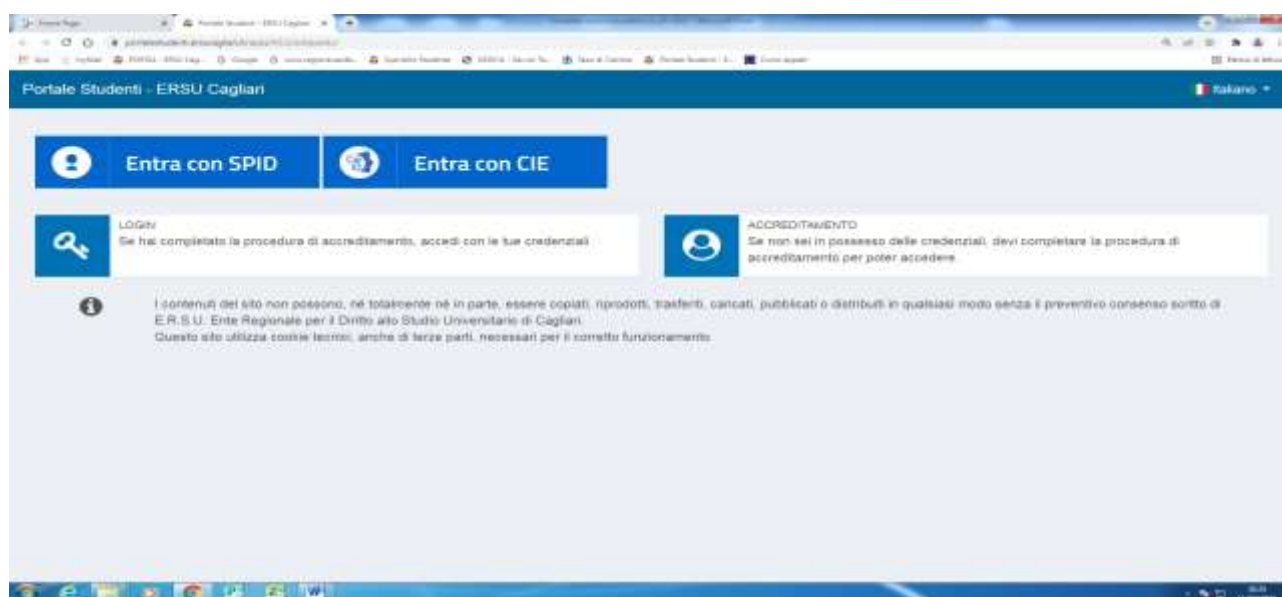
Portale Studenti - ERSU Cagliari

Italiano

Entra con SPID

Entra con CIE

LOGIN
Se hai completato la procedura di accreditamento, accedi con le tue credenziali

ACCREDITAMENTO
Se non sei in possesso delle credenziali, devi completare la procedura di accreditamento per poter accedere

I contenuti del sito non possono, né totalmente né in parte, essere copiati, riprodotti, trasferiti, caricati, pubblicati o distribuiti in qualsiasi modo senza il preventivo consenso scritto di E.R.S.U. Ente Regionale per il Diritto allo Studio Universitario di Cagliari.
Questo sito utilizza cookie tecnici, anche di terze parti, necessari per il corretto funzionamento